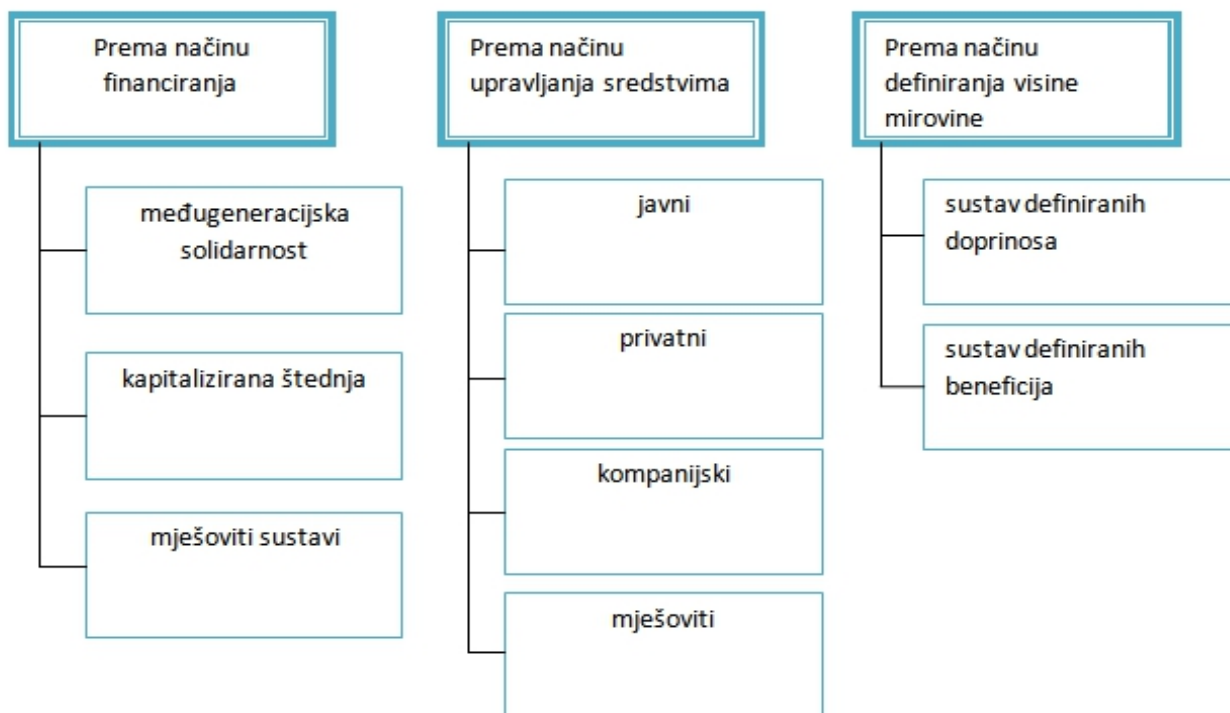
Prema načinu financiranja

međugeneracijska solidarnost

kapitalizirana štednja

mješoviti sustavi

Prema načinu upravljanja sredstvima

javni

privatni

kompanijski

mješoviti

Prema načinu definiranja visine mirovine

sustav definiranih doprinosa

sustav definiranih beneficija